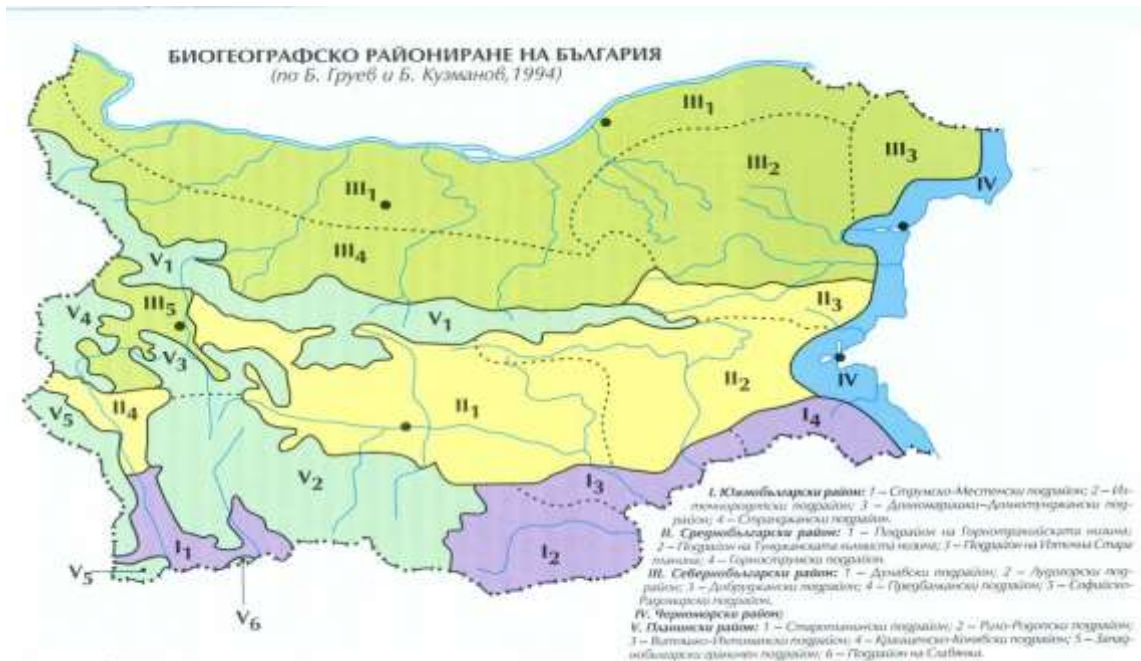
БИОГЕОГРАФСКО РАЙОНИРАНЕ НА БЪЛГАРИЯ
(по Б. Груев и Б. Кузманов,1994)

III$_1$
III$_2$
III$_3$
IV
III$_1$
III$_4$
V$_1$
III$_5$
V$_4$
V$_3$
V$_1$
II$_3$
II$_2$
IV
II$_1$
II$_4$
V$_5$
I$_4$
V$_2$
I$_3$
I$_1$
I$_2$
V$_5$
V$_6$

I. Южнобългарски район: 1 – Струмско-Местенски подрайон; 2 – Източнородопски подрайон; 3 – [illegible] подрайон; 4 – Странджански подрайон.
II. Среднобългарски район: 1 – Подрайон на Горнотракийската низина; 2 – Подрайон на Тунджанската хълмиста низина; 3 – Подрайон на Източна Стара планина; 4 – Горнострумски подрайон.
III. Севернобългарски район: 1 – Дунавски подрайон; 2 – Лудогорски подрайон; 3 – Добруджански подрайон; 4 – Предбалкански подрайон; 5 – Софийско-Радомирски подрайон.
IV. Черноморски район:
V. Планински район: 1 – Старопланински подрайон; 2 – Рило-Родопски подрайон; 3 – Витошко-Ихтиманки подрайон; 4 – Краищенско-Конявски подрайон; 5 – Западнобългарски граничен подрайон; 6 – Подрайон на Славянка.